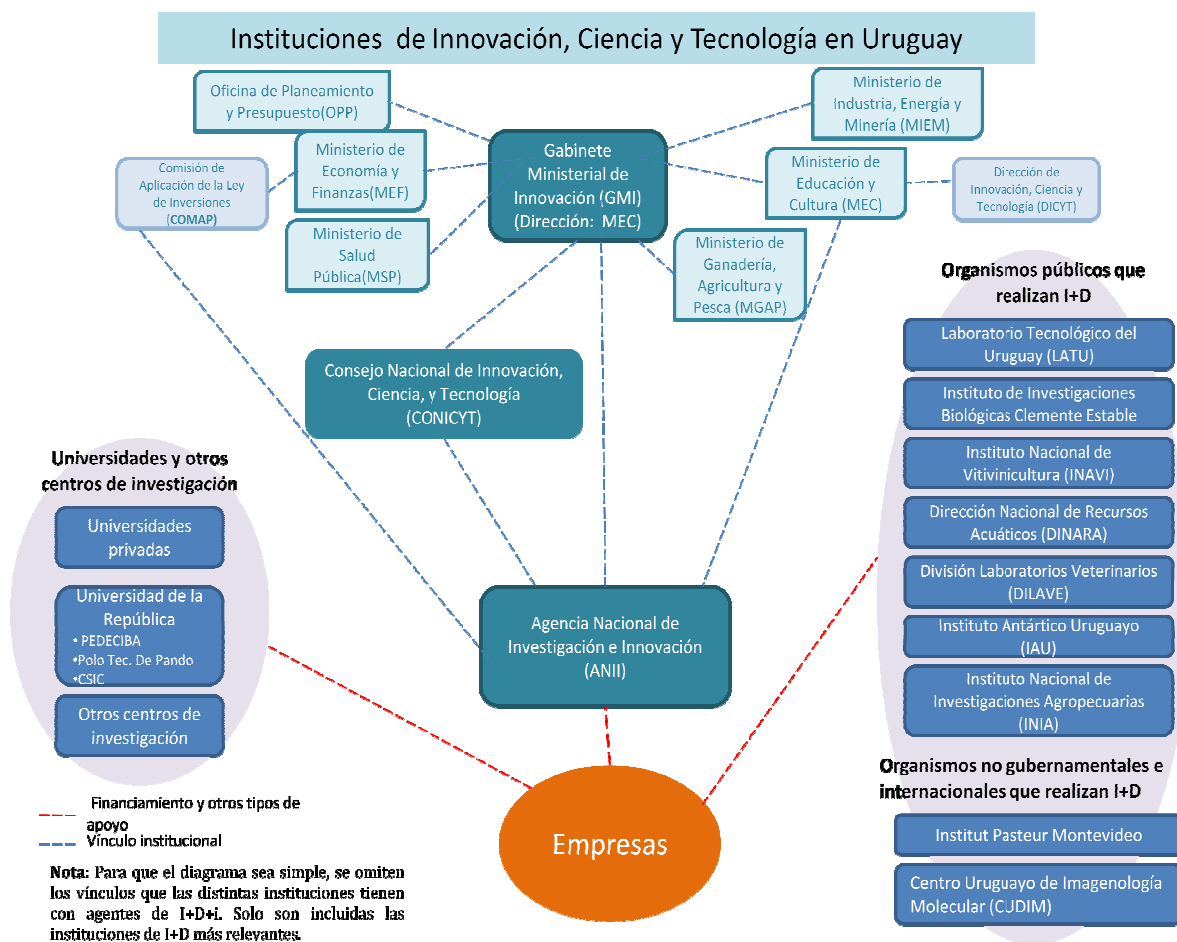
Instituciones de Innovación, Ciencia y Tecnología en Uruguay

Oficina de Planeamiento y Presupuesto(OPP)

Ministerio de Industria, Energía y Minería (MIEM)

Comisión de Aplicación de la Ley de Inversiones (COMAP)

Ministerio de Economía y Finanzas(MEF)

Gabinete Ministerial de Innovación (GMI) (Dirección: MEC)

Ministerio de Educación y Cultura (MEC)

Dirección de Innovación, Ciencia y Tecnología (DICYT)

Ministerio de Salud Pública(MSP)

Ministerio de Ganadería, Agricultura y Pesca (MGAP)

Organismos públicos que realizan I+D

Laboratorio Tecnológico del Uruguay (LATU)

Instituto de Investigaciones Biológicas Clemente Estable

Instituto Nacional de Vitivinicultura (INAVI)

Dirección Nacional de Recursos Acuáticos (DINARA)

División Laboratorios Veterinarios (DILAVE)

Instituto Antártico Uruguayo (IAU)

Instituto Nacional de Investigaciones Agropecuarias (INIA)

Consejo Nacional de Innovación, Ciencia, y Tecnología (CONICYT)

Universidades y otros centros de investigación

Universidades privadas

Universidad de la República
• PEDECIBA
•Polo Tec. De Pando
•CSIC

Otros centros de investigación

Agencia Nacional de Investigación e Innovación (ANII)

Empresas

Organismos no gubernamentales e internacionales que realizan I+D

Institut Pasteur Montevideo

Centro Uruguayo de Imagenología Molecular (CJDIM)

Financiamiento y otros tipos de apoyo
Vínculo institucional

Nota: Para que el diagrama sea simple, se omiten los vínculos que las distintas instituciones tienen con agentes de I+D+i. Solo son incluidas las instituciones de I+D más relevantes.